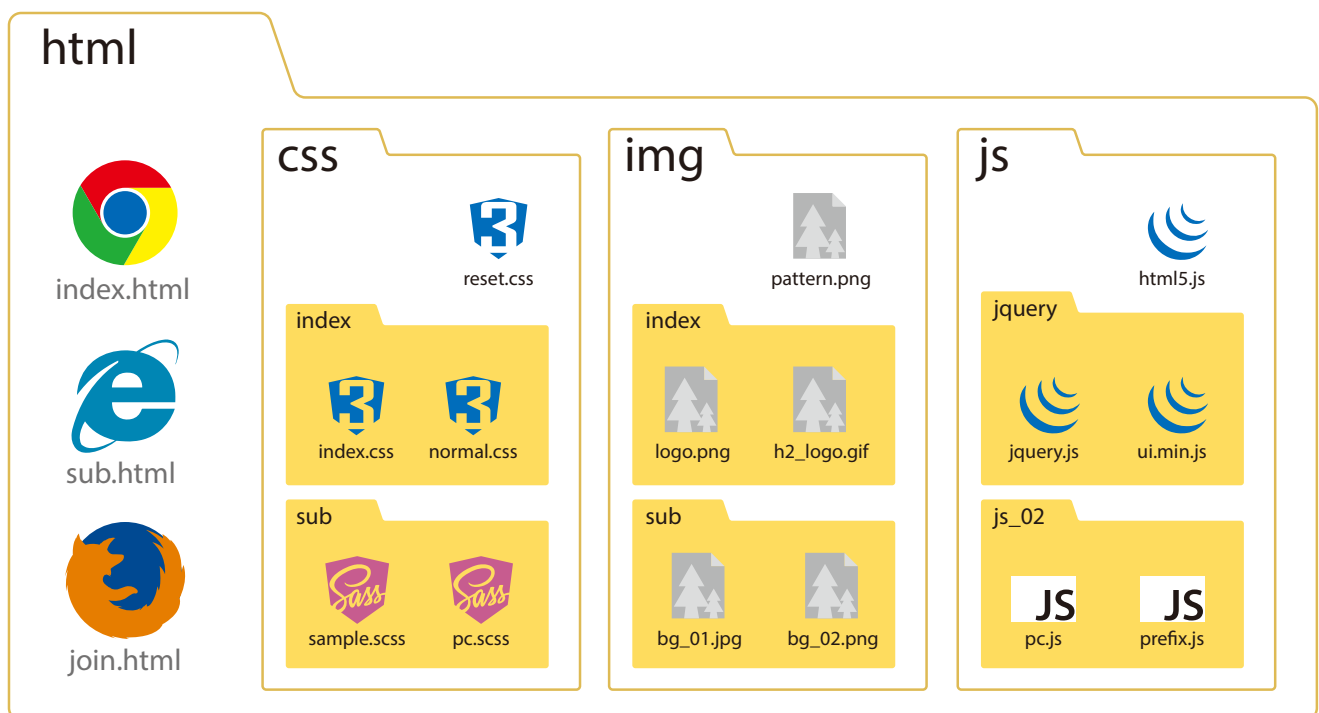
html

index.html

sub.html

join.html

css

reset.css

index

index.css

normal.css

sub

Sass

sample.scss

Sass

pc.scss

img

pattern.png

index

logo.png

h2_logo.gif

sub

bg_01.jpg

bg_02.png

js

html5.js

jquery

jquery.js

ui.min.js

js_02

JS

pc.js

JS

prefix.js